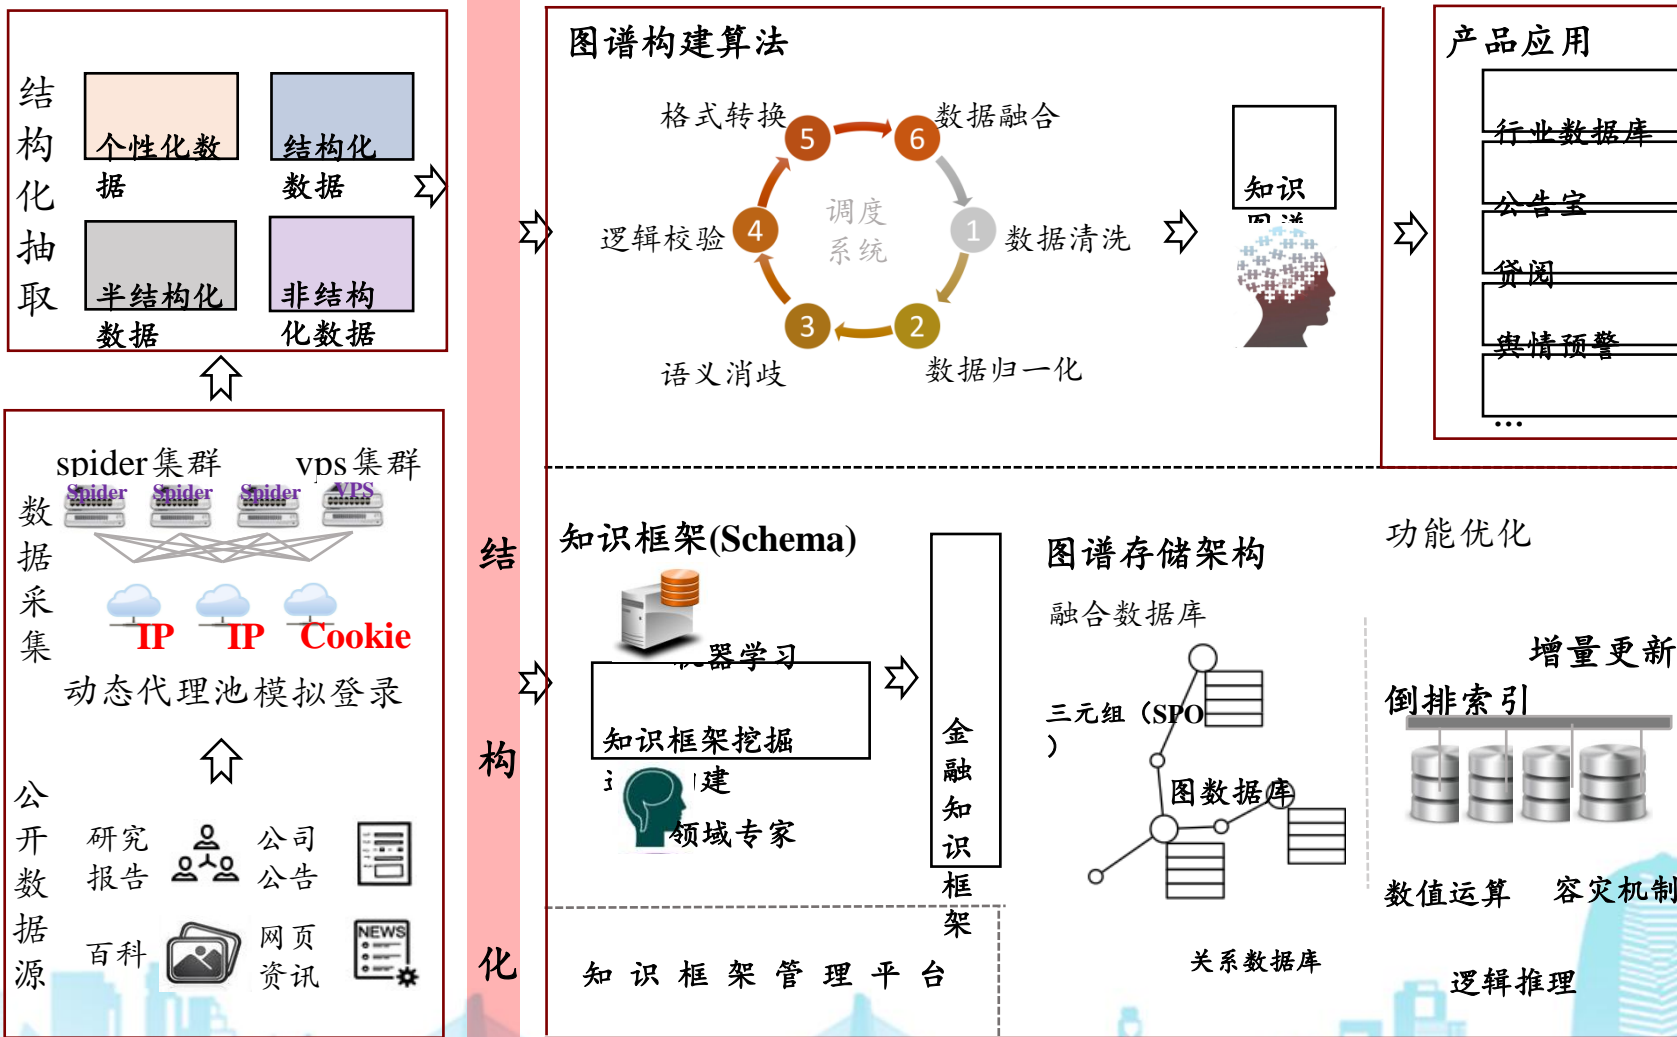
结构化抽取

个性化数据

结构化数据

半结构化数据

非结构化数据

spider集群 vps集群

Spider Spider Spider VPS

数据采集

IP IP Cookie

动态代理池模拟登录

公开数据源

研究报告

公司公告

百科

网页资讯

NEWS

结

构

化

图谱构建算法

格式转换 5

6 数据融合

逻辑校验 4

调度系统

1 数据清洗

3 2

语义消歧

数据归一化

知识图谱

产品应用

行业数据库

公告宝

贷阅

舆情预警

...

知识框架(Schema)

器学习

知识框架挖掘

建

领域专家

金融知识框架

知识框架管理平台

图谱存储架构

融合数据库

三元组（SPO）

图数据库

关系数据库

功能优化

增量更新

倒排索引

数值运算

容灾机制

逻辑推理